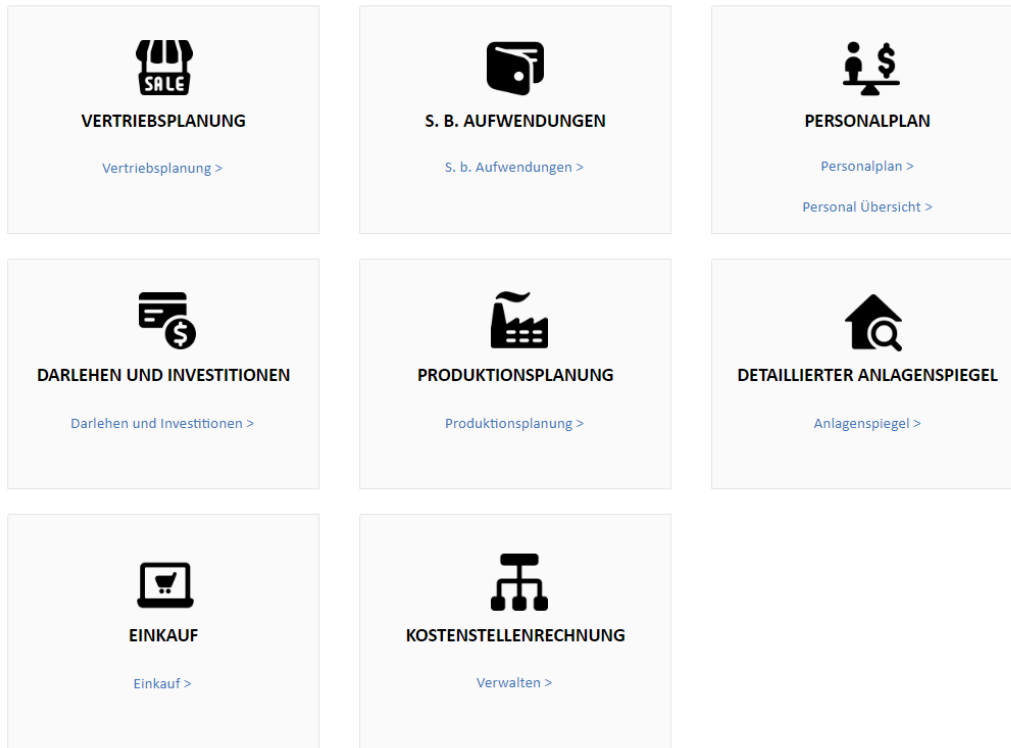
SALE

VERTRIEBSPLANUNG

Vertriebsplanung >

S. B. AUFWENDUNGEN

S. b. Aufwendungen >

PERSONALPLAN

Personalplan >

Personal Übersicht >

DARLEHEN UND INVESTITIONEN

Darlehen und Investitionen >

PRODUKTIONSPLANUNG

Produktionsplanung >

DETAILLIERTER ANLAGENSPIEGEL

Anlagenspiegel >

EINKAUF

Einkauf >

KOSTENSTELLENRECHNUNG

Verwalten >